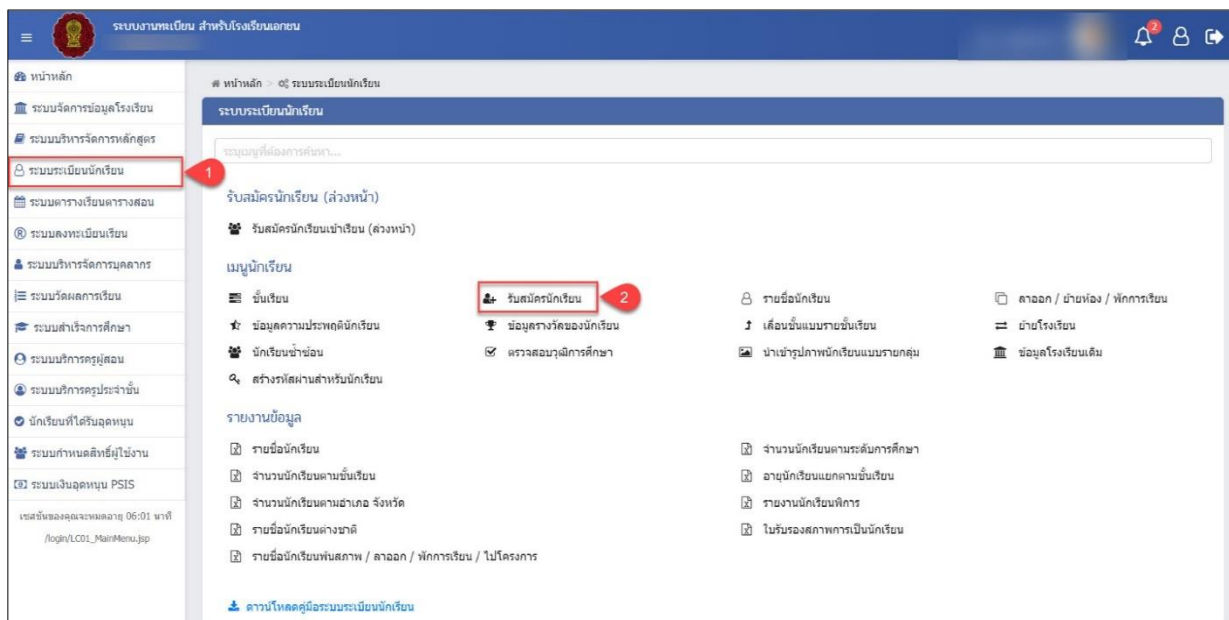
ระบบงานทะเบียน สำหรับโรงเรียนเอกชน

2

หน้าหลัก
ระบบจัดการข้อมูลโรงเรียน
ระบบบริหารจัดการหลักสูตร
ระบบระเบียนนักเรียน
1
ระบบตารางเรียนตารางสอน
ระบบลงทะเบียนเรียน
ระบบบริหารจัดการบุคลากร
ระบบวัดผลการเรียน
ระบบสำเร็จการศึกษา
ระบบบริหารครูผู้สอน
ระบบบริหารครูประจำชั้น
นักเรียนที่ได้รับอุดหนุน
ระบบกำหนดสิทธิ์ผู้ใช้งาน
ระบบเงินอุดหนุน PSIS
เซสชั่นของคุณจะหมดอายุ 06:01 นาที
/login/LC01_MainMenu.jsp

หน้าหลัก > ระบบระเบียนนักเรียน

ระบบระเบียนนักเรียน

ระบุเมนูที่ต้องการค้นหา...

รับสมัครนักเรียน (ล่วงหน้า)

รับสมัครนักเรียนเข้าเรียน (ล่วงหน้า)

เมนูนักเรียน

ชั้นเรียน
รับสมัครนักเรียน
2
รายชื่อนักเรียน
ลาออก / ย้ายห้อง / พักการเรียน
ข้อมูลความประพฤตินักเรียน
ข้อมูลรางวัลของนักเรียน
เลื่อนชั้นแบบรายชั้นเรียน
ย้ายโรงเรียน
นักเรียนซ้ำซ้อน
ตรวจสอบวุฒิการศึกษา
นำเข้ารูปภาพนักเรียนแบบรายกลุ่ม
ข้อมูลโรงเรียนเดิม
สร้างรหัสผ่านสำหรับนักเรียน

รายงานข้อมูล

รายชื่อนักเรียน
จำนวนนักเรียนตามระดับการศึกษา
จำนวนนักเรียนตามชั้นเรียน
อายุนักเรียนแยกตามชั้นเรียน
จำนวนนักเรียนตามอำเภอ จังหวัด
รายงานนักเรียนพิการ
รายชื่อนักเรียนต่างชาติ
ใบรับรองสภาพการเป็นนักเรียน
รายชื่อนักเรียนพ้นสภาพ / ลาออก / พักการเรียน / ไปโครงการ

ดาวน์โหลดคู่มือระบบระเบียนนักเรียน